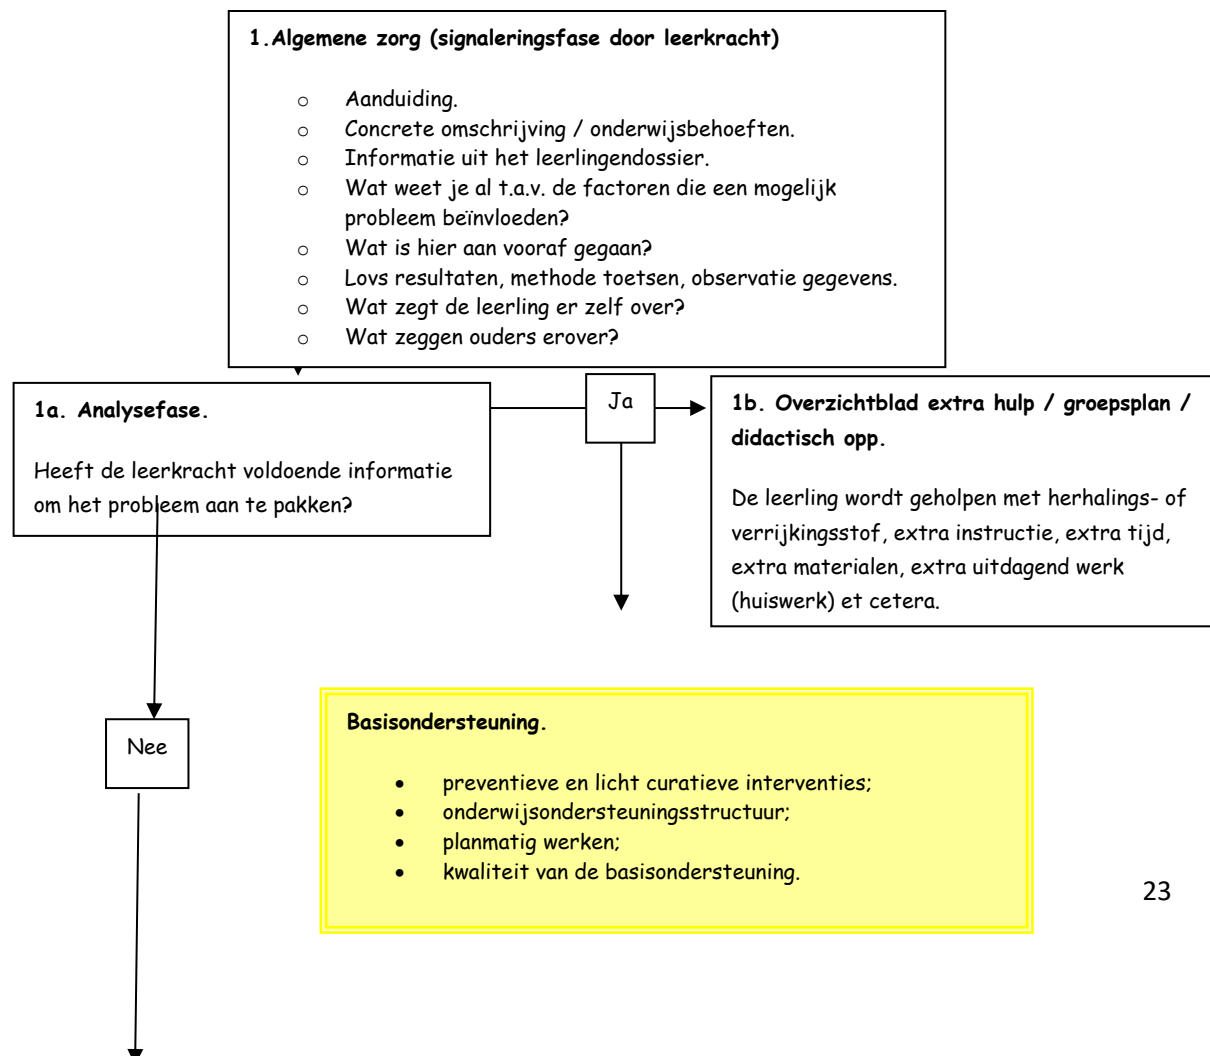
1.Algemene zorg (signaleringsfase door leerkracht)

- Aanduiding.
- Concrete omschrijving / onderwijsbehoeften.
- Informatie uit het leerlingendossier.
- Wat weet je al t.a.v. de factoren die een mogelijk probleem beïnvloeden?
- Wat is hier aan vooraf gegaan?
- Lovs resultaten, methode toetsen, observatie gegevens.
- Wat zegt de leerling er zelf over?
- Wat zeggen ouders erover?

1a. Analysefase.

Heeft de leerkracht voldoende informatie om het probleem aan te pakken?

Ja

1b. Overzichtblad extra hulp / groepsplan / didactisch opp.

De leerling wordt geholpen met herhalings- of verrijkingsstof, extra instructie, extra tijd, extra materialen, extra uitdagend werk (huiswerk) et cetera.

Nee

Basisondersteuning.

- preventieve en licht curatieve interventies;
- onderwijsondersteuningsstructuur;
- planmatig werken;
- kwaliteit van de basisondersteuning.

23